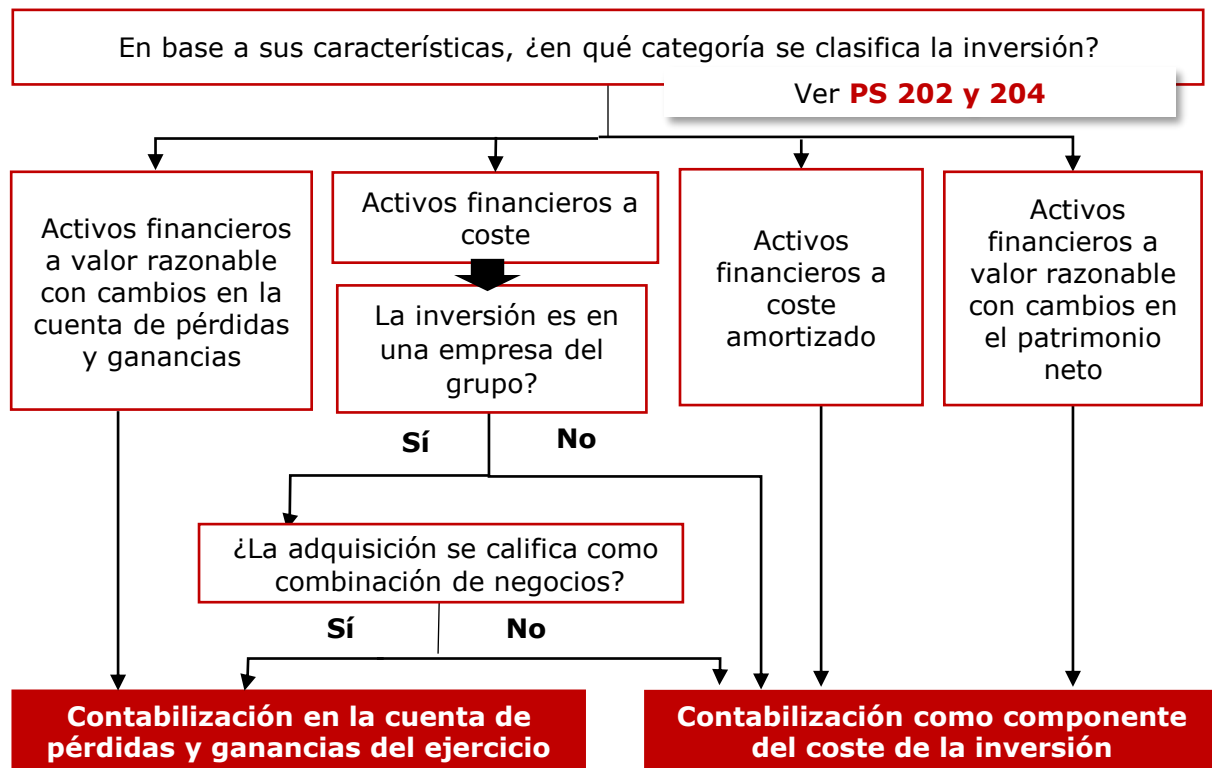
En base a sus características, ¿en qué categoría se clasifica la inversión?

Ver **PS 202 y 204**

Activos financieros a valor razonable con cambios en la cuenta de pérdidas y ganancias

Activos financieros a coste

La inversión es en una empresa del grupo?

Sí

No

Activos financieros a coste amortizado

Activos financieros a valor razonable con cambios en el patrimonio neto

¿La adquisición se califica como combinación de negocios?

Sí

No

**Contabilización en la cuenta de pérdidas y ganancias del ejercicio**

**Contabilización como componente del coste de la inversión**